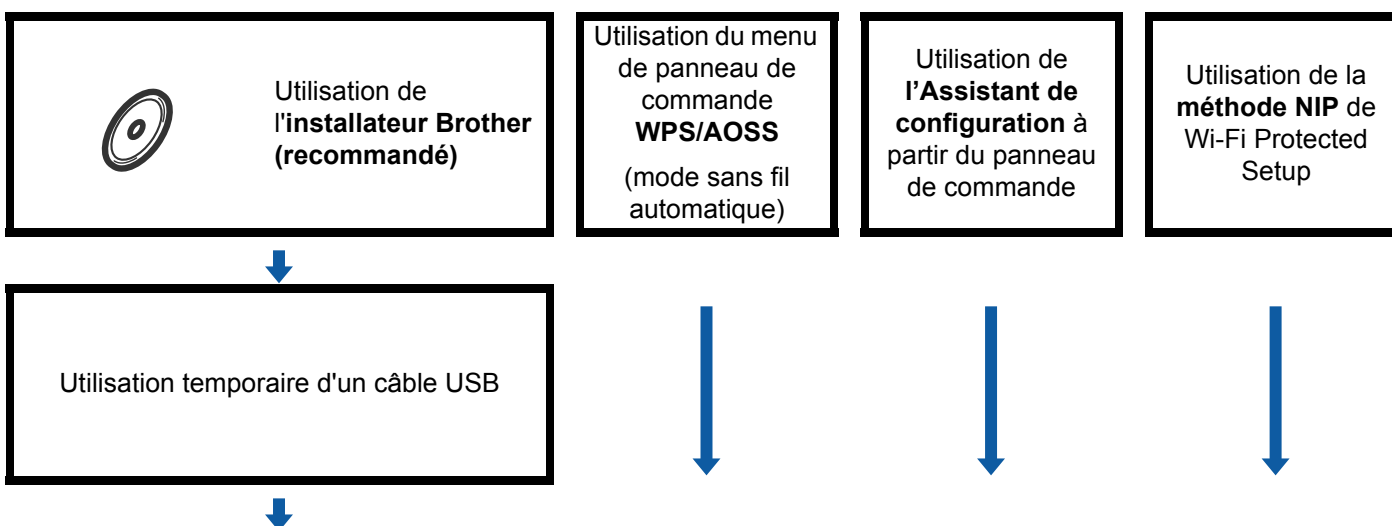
Utilisation de l'installateur Brother (recommandé)

Utilisation du menu de panneau de commande WPS/AOSS

(mode sans fil automatique)

Utilisation de l'Assistant de configuration à partir du panneau de commande

Utilisation de la méthode NIP de Wi-Fi Protected Setup

Utilisation temporaire d'un câble USB